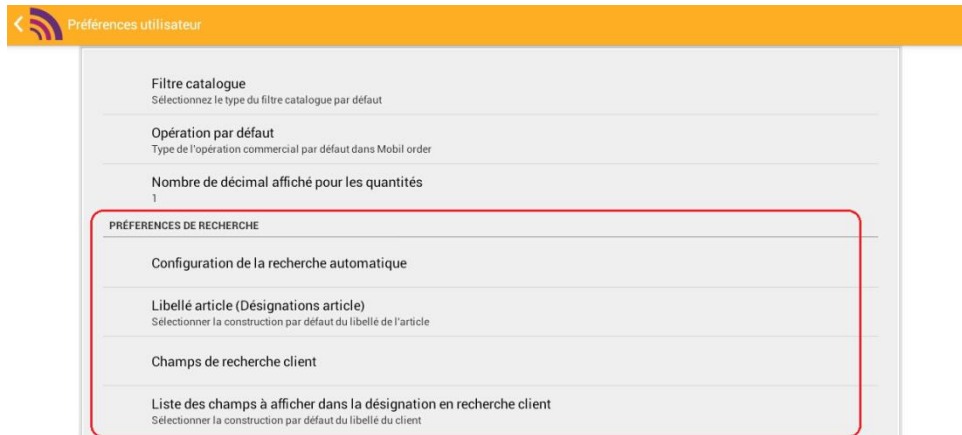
Préférences utilisateur

Filtre catalogue
Sélectionnez le type du filtre catalogue par défaut

Opération par défaut
Type de l'opération commercial par défaut dans Mobil order

Nombre de décimal affiché pour les quantités
1

PRÉFERENCES DE RECHERCHE

Configuration de la recherche automatique

Libellé article (Désignations article)
Sélectionner la construction par défaut du libellé de l'article

Champs de recherche client

Liste des champs à afficher dans la désignation en recherche client
Sélectionner la construction par défaut du libellé du client